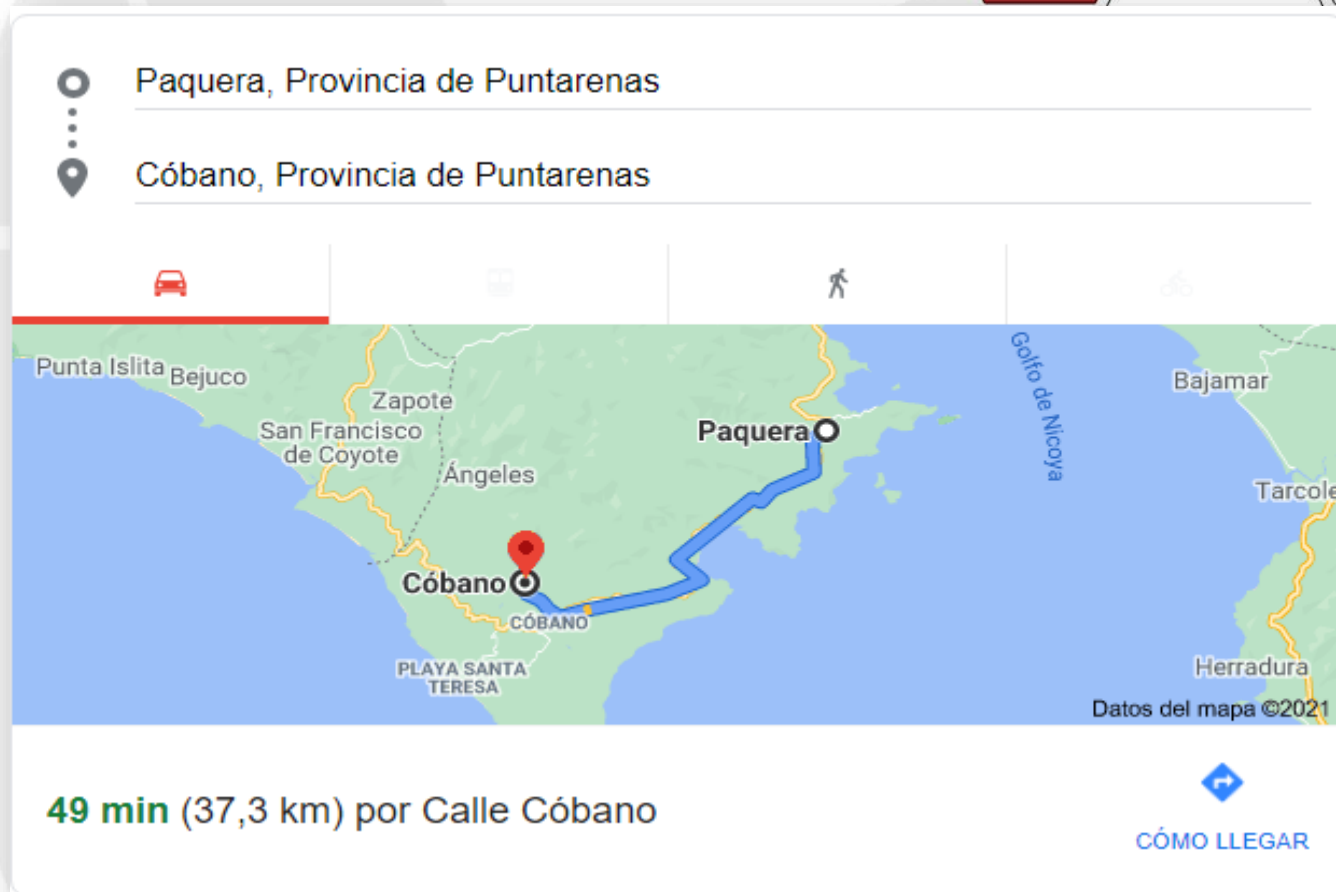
Paquera, Provincia de Puntarenas

Cóbano, Provincia de Puntarenas

Punta Islita Bejuco
Zapote
San Francisco de Coyote
Ángeles
Paquera
Golfo de Nicoya
Bajamar
Tarcole
Cóbano
CÓBANO
PLAYA SANTA TERESA
Herradura
Datos del mapa ©2021

49 min (37,3 km) por Calle Cóbano

CÓMO LLEGAR